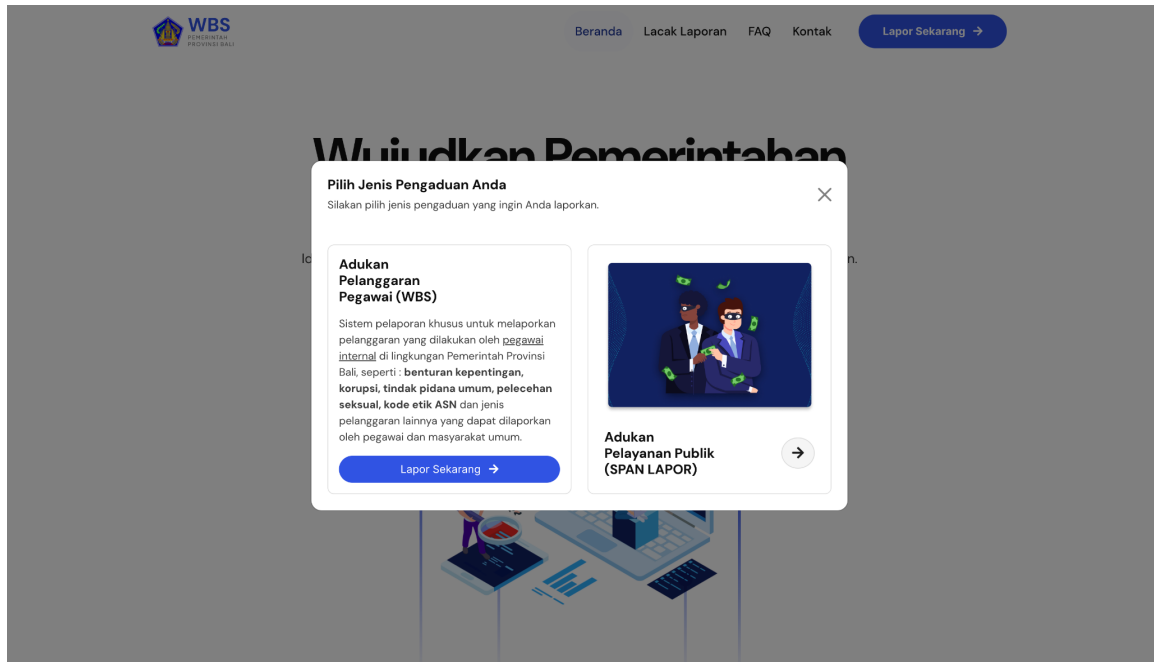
WBS
PEMERINTAH PROVINSI BALI

Beranda Lacak Laporan FAQ Kontak Lapor Sekarang →

Wujudkan Pemerintahan

Id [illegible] n.

Pilih Jenis Pengaduan Anda
Silakan pilih jenis pengaduan yang ingin Anda laporkan.

×

Adukan Pelanggaran Pegawai (WBS)

Sistem pelaporan khusus untuk melaporkan pelanggaran yang dilakukan oleh pegawai internal di lingkungan Pemerintah Provinsi Bali, seperti : **benturan kepentingan, korupsi, tindak pidana umum, pelecehan seksual, kode etik ASN** dan jenis pelanggaran lainnya yang dapat dilaporkan oleh pegawai dan masyarakat umum.

Lapor Sekarang →

Adukan Pelayanan Publik (SPAN LAPOR)

→